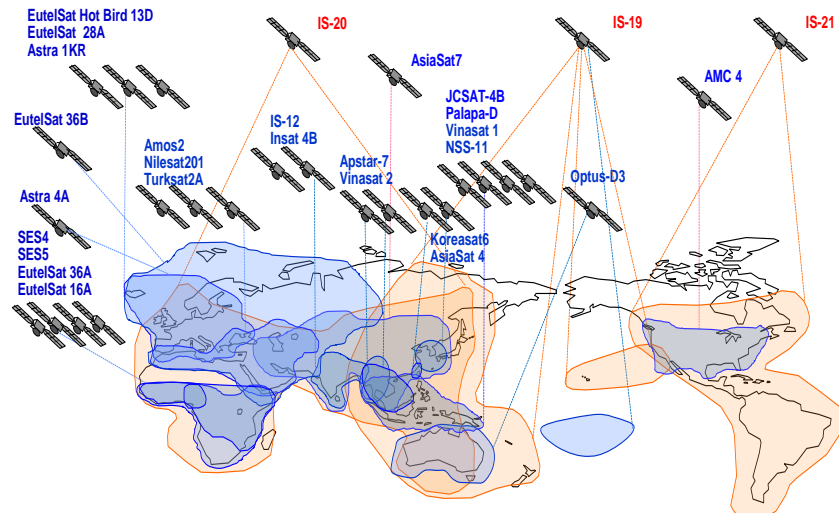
EutelSat Hot Bird 13D
EutelSat 28A
Astra 1KR

IS-20

AsiaSat7

IS-19

IS-21

AMC 4

EutelSat 36B

Amos2
Nilesat201
Turksat2A

IS-12
Insat 4B

JCSAT-4B
Palapa-D
Vinasat 1
NSS-11

Apstar-7
Vinasat 2

Optus-D3

Astra 4A

SES4
SES5
EutelSat 36A
EutelSat 16A

Koreasat6
AsiaSat 4